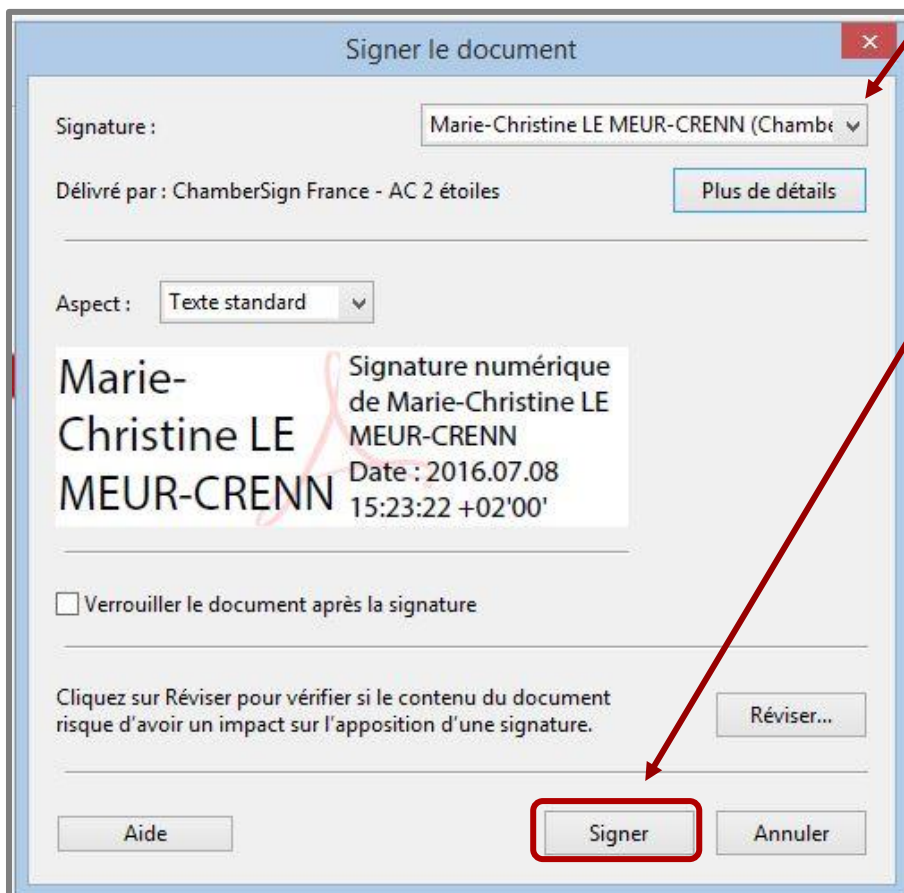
Signer le document

Signature : Marie-Christine LE MEUR-CRENN (Chambe

Délivré par : ChamberSign France - AC 2 étoiles

Plus de détails

Aspect : Texte standard

Marie-Christine LE MEUR-CRENN

Signature numérique de Marie-Christine LE MEUR-CRENN Date : 2016.07.08 15:23:22 +02'00'

Verrouiller le document après la signature

Cliquez sur Réviser pour vérifier si le contenu du document risque d'avoir un impact sur l'apposition d'une signature.

Réviser...

Aide

Signer

Annuler